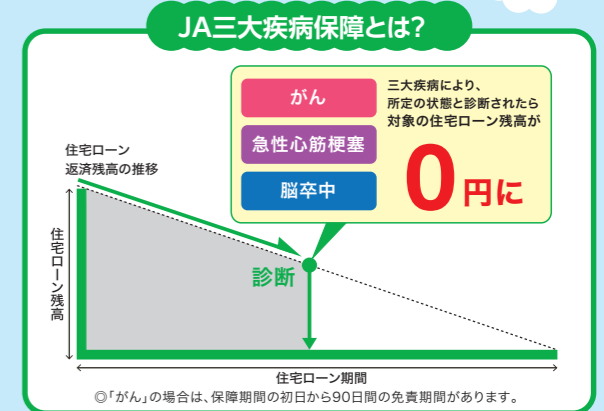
JA三大疾病保障とは？

がん

急性心筋梗塞

脳卒中

三大疾病により、所定の状態と診断されたら対象の住宅ローン残高が

0円に

住宅ローン返済残高の推移

住宅ローン残高

診断

住宅ローン期間

◎「がん」の場合は、保障期間の初日から90日間の免責期間があります。